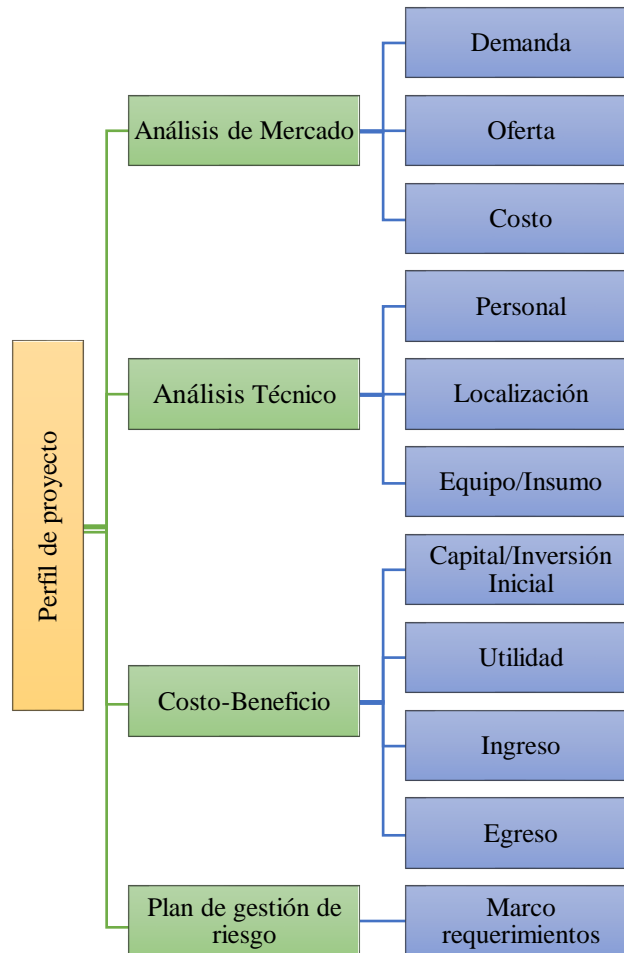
Perfil de proyecto

Análisis de Mercado

Demanda

Oferta

Costo

Análisis Técnico

Personal

Localización

Equipo/Insumo

Costo-Beneficio

Capital/Inversión Inicial

Utilidad

Ingreso

Egreso

Plan de gestión de riesgo

Marco requerimientos